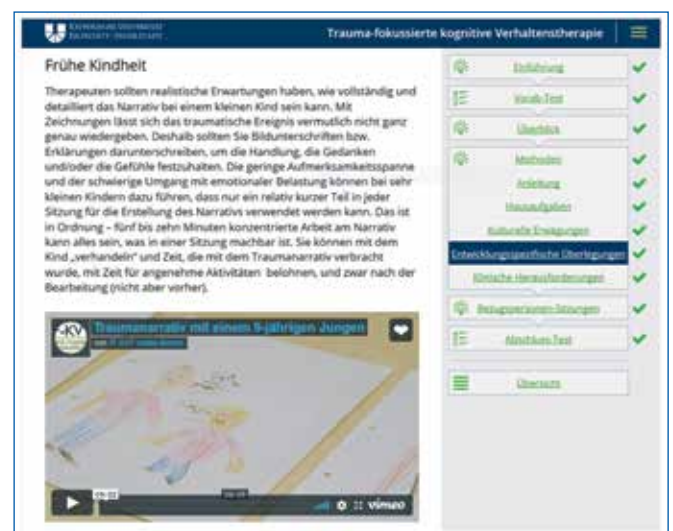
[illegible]

Trauma-fokussierte kognitive Verhaltenstherapie

Frühe Kindheit

Therapeuten sollten realistische Erwartungen haben, wie vollständig und detailliert das Narrativ bei einem kleinen Kind sein kann. Mit Zeichnungen lässt sich das traumatische Ereignis vermutlich nicht ganz genau wiedergeben. Deshalb sollten Sie Bildunterschriften bzw. Erklärungen darunterschreiben, um die Handlung, die Gedanken und/oder die Gefühle festzuhalten. Die geringe Aufmerksamkeitsspanne und der schwierige Umgang mit emotionaler Belastung können bei sehr kleinen Kindern dazu führen, dass nur ein relativ kurzer Teil in jeder Sitzung für die Erstellung des Narrativs verwendet werden kann. Das ist in Ordnung – fünf bis zehn Minuten konzentrierte Arbeit am Narrativ kann alles sein, was in einer Sitzung machbar ist. Sie können mit dem Kind „verhandeln" und Zeit, die mit dem Traumanarrativ verbracht wurde, mit Zeit für angenehme Aktivitäten belohnen, und zwar nach der Bearbeitung (nicht aber vorher).

Traumanarrativ mit einem 5-jährigen Jungen

vimeo

Einführung
Vorab-Test
Überblick
Methoden
Anleitung
Hausaufgaben
Kulturelle Erwägungen
Entwicklungsspezifische Überlegungen
Klinische Herausforderungen
Bezugspersonen-Sitzungen
Abschluss-Test
Übersicht